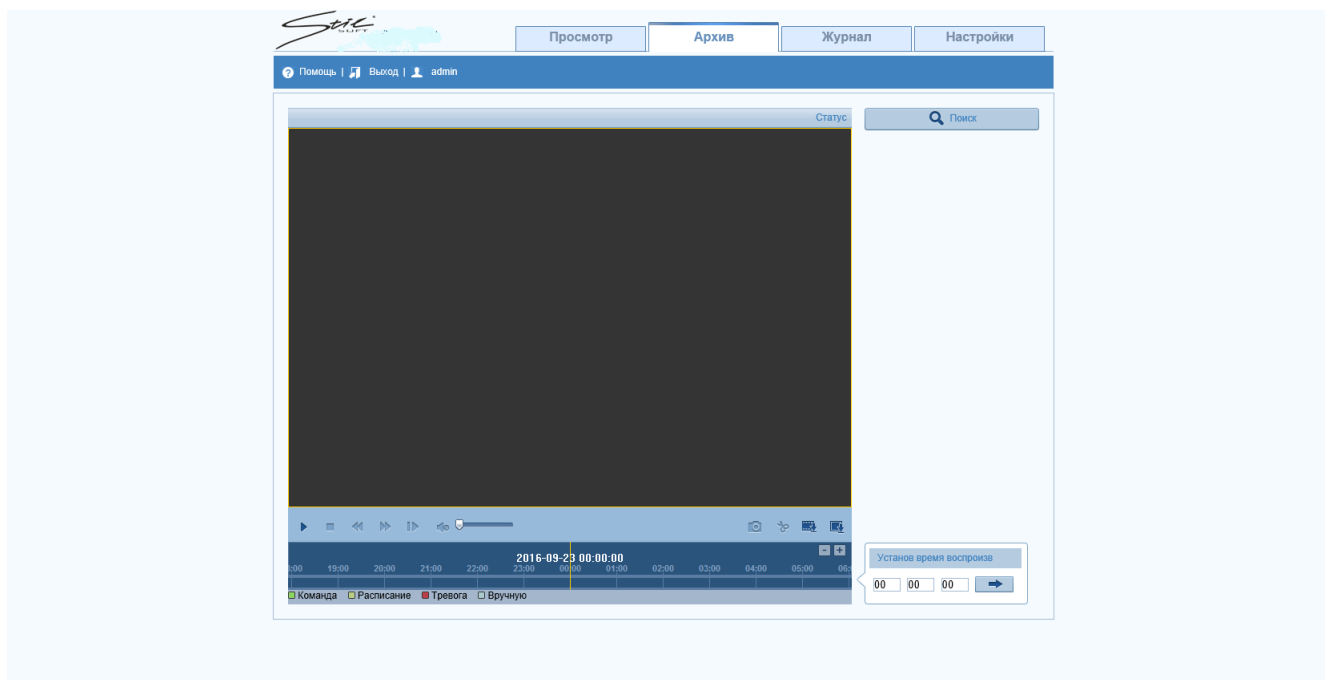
Stil SOFT

Просмотр | Архив | Журнал | Настройки

Помощь | Выход | admin

Статус

Поиск

2016-09-23 00:00:00

:00 19:00 20:00 21:00 22:00 23:00 00:00 01:00 02:00 03:00 04:00 05:00 06:

Команда Расписание Тревога Вручную

Установ время воспроизв

00 00 00